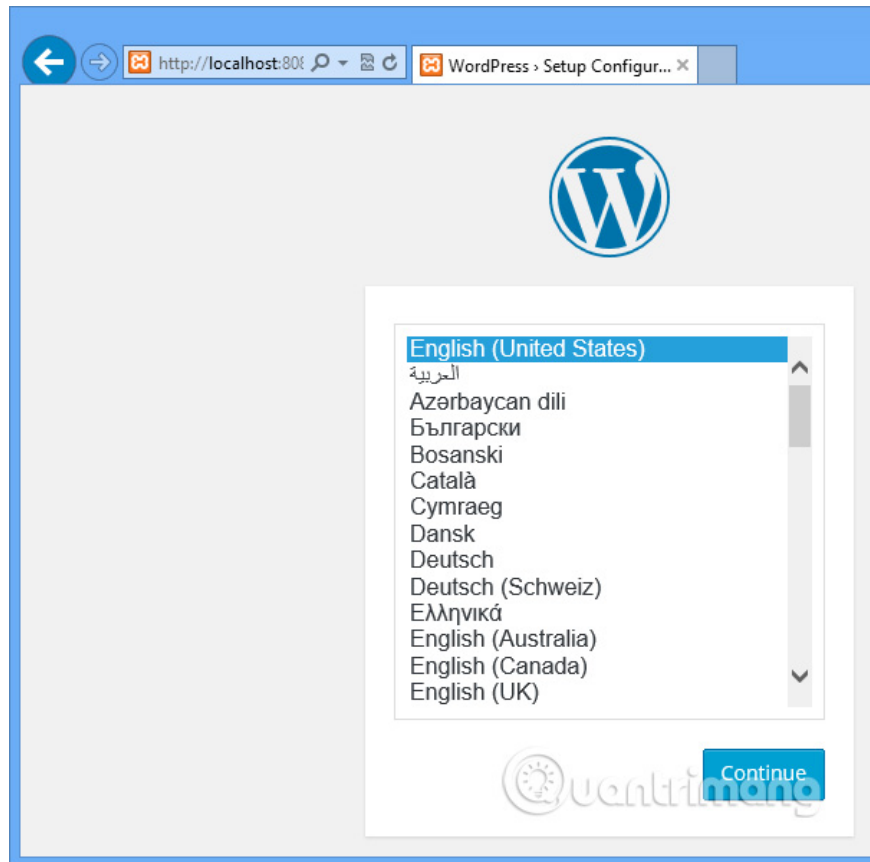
http://localhost:808

WordPress › Setup Configur...

English (United States)
العربية
Azərbaycan dili
Български
Bosanski
Català
Cymraeg
Dansk
Deutsch
Deutsch (Schweiz)
Ελληνικά
English (Australia)
English (Canada)
English (UK)

Continue

uantrimang